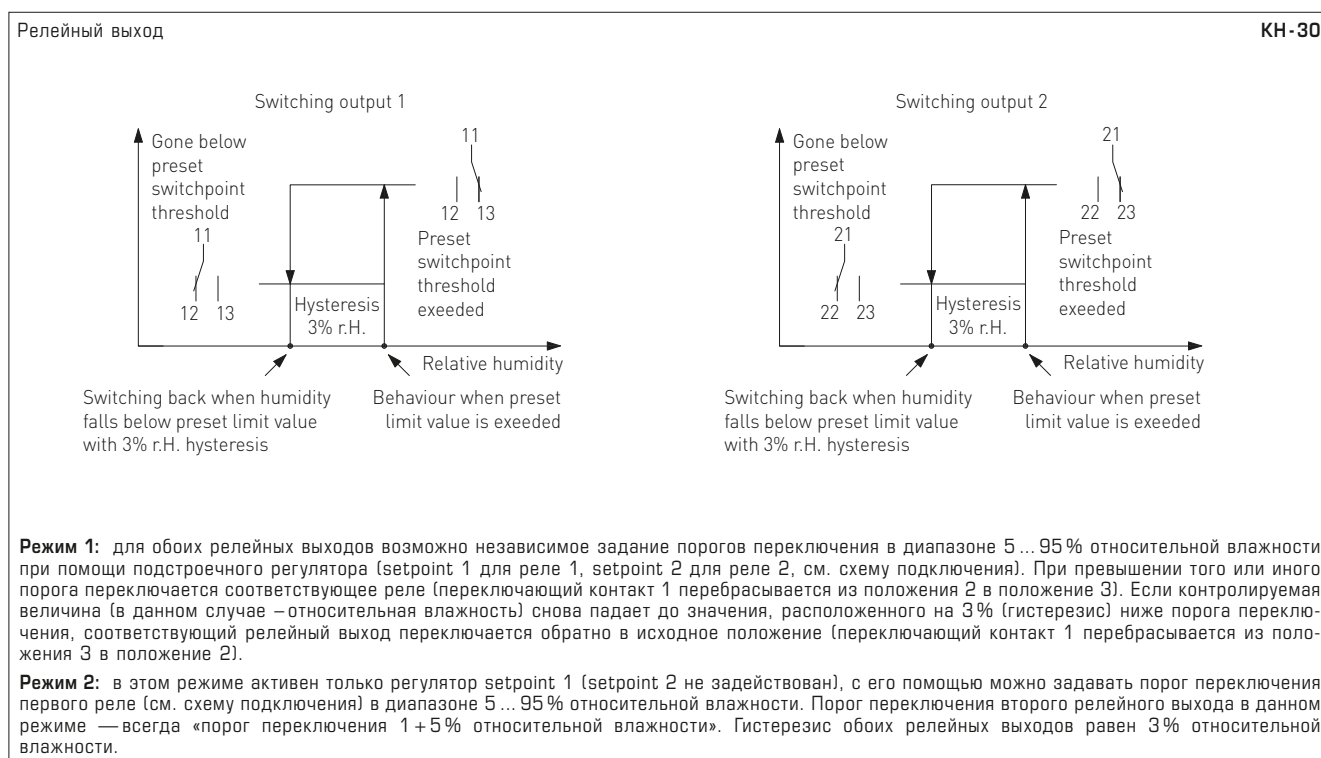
Релейный выход

KH-30

Switching output 1

Gone below preset switchpoint threshold

11

12 13

11

12 13

Preset switchpoint threshold exeeded

Hysteresis 3% r.H.

Relative humidity

Switching back when humidity falls below preset limit value with 3% r.H. hysteresis

Behaviour when preset limit value is exeeded

Switching output 2

Gone below preset switchpoint threshold

21

22 23

21

22 23

Preset switchpoint threshold exeeded

Hysteresis 3% r.H.

Relative humidity

Switching back when humidity falls below preset limit value with 3% r.H. hysteresis

Behaviour when preset limit value is exeeded

**Режим 1:** для обоих релейных выходов возможно независимое задание порогов переключения в диапазоне 5 ... 95 % относительной влажности при помощи подстроечного регулятора (setpoint 1 для реле 1, setpoint 2 для реле 2, см. схему подключения). При превышении того или иного порога переключается соответствующее реле (переключающий контакт 1 перебрасывается из положения 2 в положение 3). Если контролируемая величина (в данном случае – относительная влажность) снова падает до значения, расположенного на 3 % (гистерезис) ниже порога переключения, соответствующий релейный выход переключается обратно в исходное положение (переключающий контакт 1 перебрасывается из положения 3 в положение 2).

**Режим 2:** в этом режиме активен только регулятор setpoint 1 (setpoint 2 не задействован), с его помощью можно задавать порог переключения первого реле (см. схему подключения) в диапазоне 5 ... 95 % относительной влажности. Порог переключения второго релейного выхода в данном режиме — всегда «порог переключения 1 + 5 % относительной влажности». Гистерезис обоих релейных выходов равен 3 % относительной влажности.